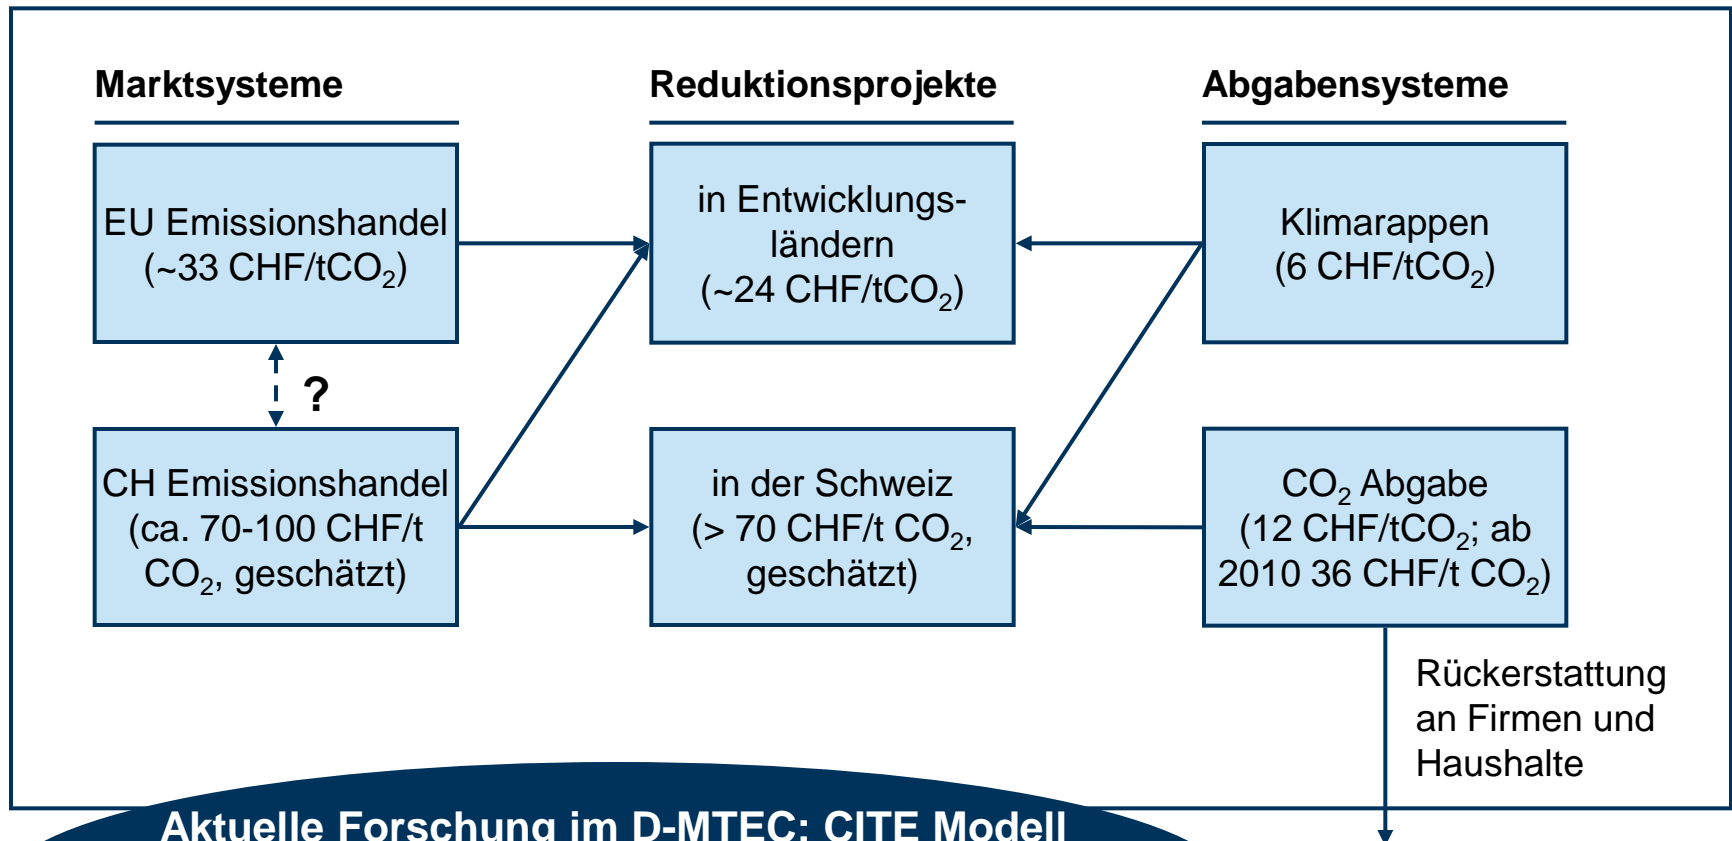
Marktsysteme

Reduktionsprojekte

Abgabensysteme

EU Emissionshandel (~33 CHF/t$CO_2$)

in Entwicklungsländern (~24 CHF/t$CO_2$)

Klimarappen (6 CHF/t$CO_2$)

?

CH Emissionshandel (ca. 70-100 CHF/t $CO_2$, geschätzt)

in der Schweiz (> 70 CHF/t $CO_2$, geschätzt)

$CO_2$ Abgabe (12 CHF/t$CO_2$; ab 2010 36 CHF/t $CO_2$)

Rückerstattung an Firmen und Haushalte

Aktuelle Forschung im D-MTEC: CITE Modell